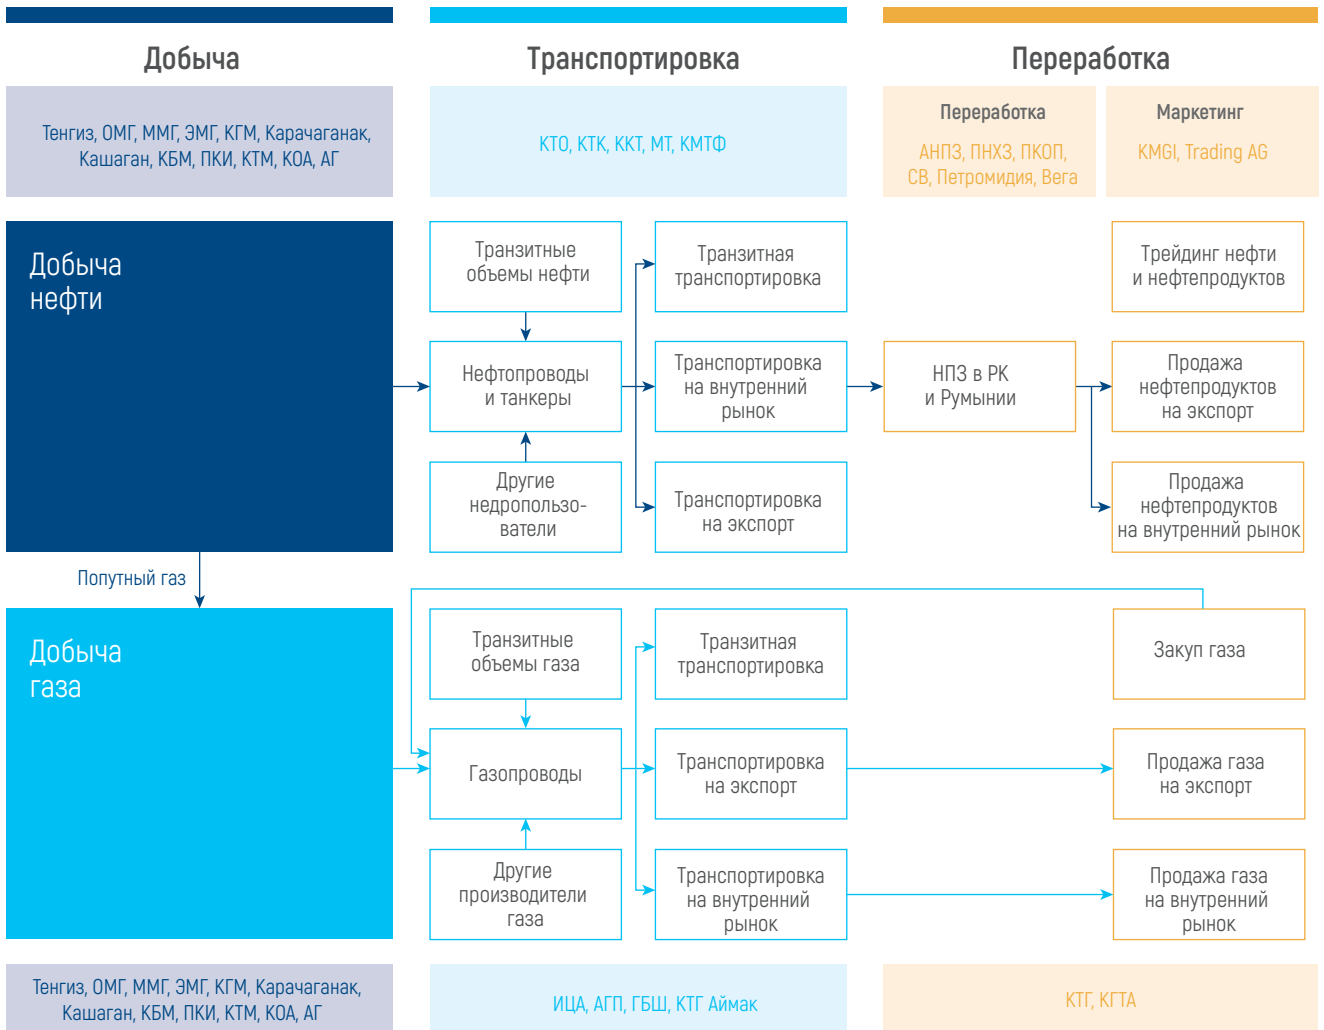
Добыча

Транспортировка

Переработка

Тенгиз, ОМГ, ММГ, ЭМГ, КГМ, Карачаганак, Кашаган, КБМ, ПКИ, КТМ, КОА, АГ

КТО, КТК, ККТ, МТ, КМТФ

Переработка

АНПЗ, ПНХЗ, ПКОП, СВ, Петромидия, Вега

Маркетинг

KMGI, Trading AG

Добыча нефти

Транзитные объемы нефти

Транзитная транспортировка

Трейдинг нефти и нефтепродуктов

Нефтепроводы и танкеры

Транспортировка на внутренний рынок

НПЗ в РК и Румынии

Продажа нефтепродуктов на экспорт

Другие недропользователи

Транспортировка на экспорт

Продажа нефтепродуктов на внутренний рынок

Попутный газ

Добыча газа

Транзитные объемы газа

Транзитная транспортировка

Закуп газа

Газопроводы

Транспортировка на экспорт

Продажа газа на экспорт

Другие производители газа

Транспортировка на внутренний рынок

Продажа газа на внутренний рынок

Тенгиз, ОМГ, ММГ, ЭМГ, КГМ, Карачаганак, Кашаган, КБМ, ПКИ, КТМ, КОА, АГ

ИЦА, АГП, ГБШ, КТГ Аймак

КТГ, КГТА